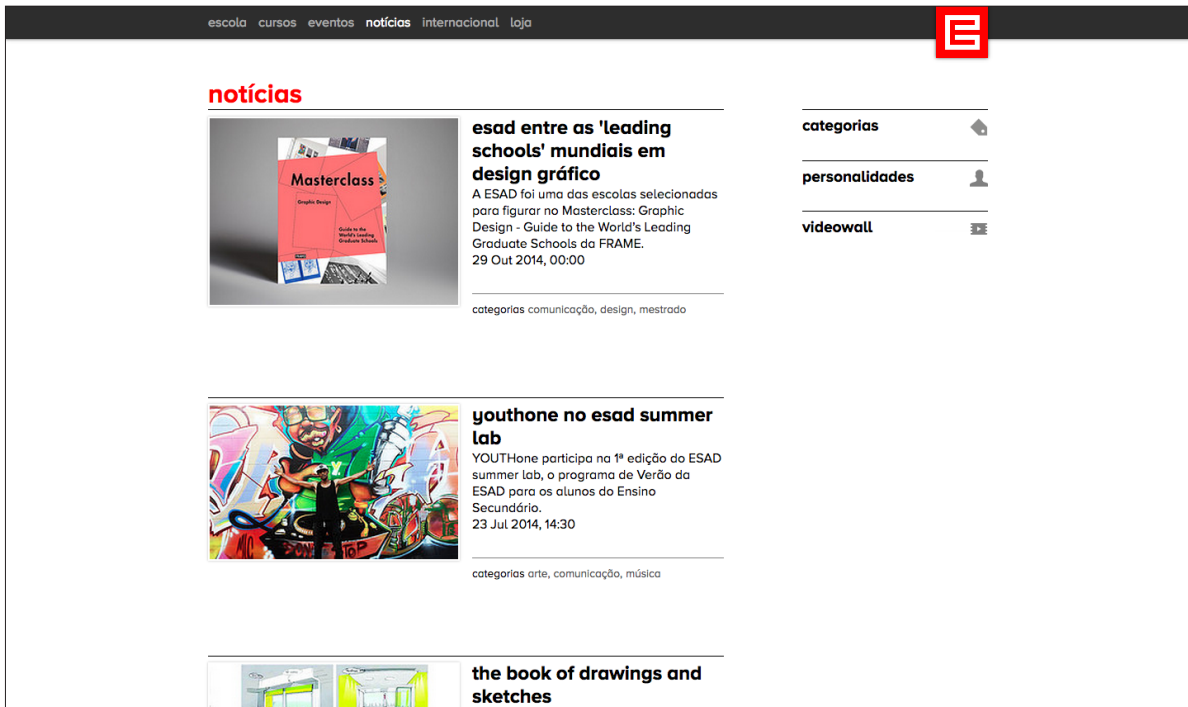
escola cursos eventos notícias internacional loja

notícias

Masterclass
Graphic Design
Guide to the World's Leading Graduate Schools

esad entre as 'leading schools' mundiais em design gráfico

A ESAD foi uma das escolas selecionadas para figurar no Masterclass: Graphic Design - Guide to the World's Leading Graduate Schools da FRAME.
29 Out 2014, 00:00

categorias comunicação, design, mestrado

youthone no esad summer lab

YOUTHone participa na 1ª edição do ESAD summer lab, o programa de Verão da ESAD para os alunos do Ensino Secundário.
23 Jul 2014, 14:30

categorias arte, comunicação, música

the book of drawings and sketches

categorias

personalidades

videowall